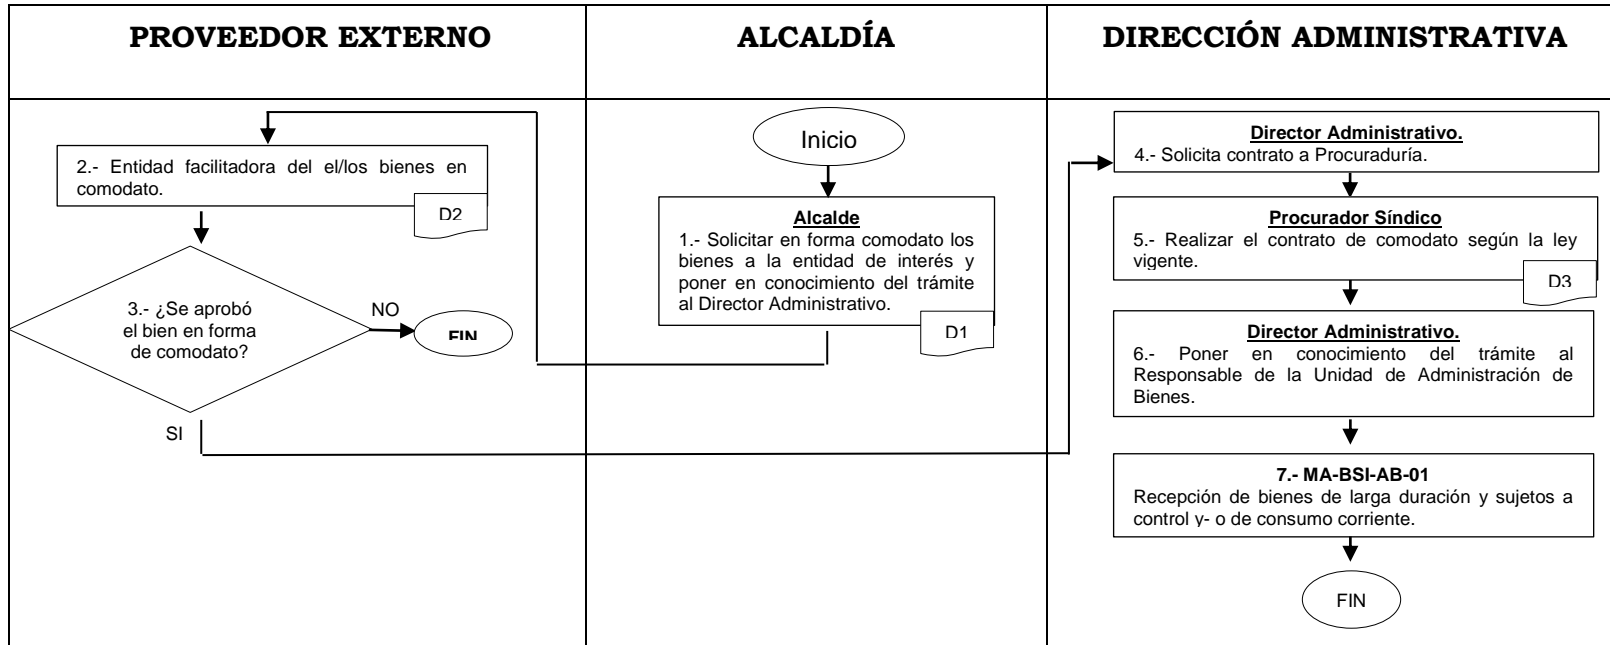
PROVEEDOR EXTERNO

ALCALDÍA

DIRECCIÓN ADMINISTRATIVA

Inicio

Alcalde
1.- Solicitar en forma comodato los bienes a la entidad de interés y poner en conocimiento del trámite al Director Administrativo.

D1

2.- Entidad facilitadora del el/los bienes en comodato.

D2

3.- ¿Se aprobó el bien en forma de comodato?

NO

FIN

SI

Director Administrativo.
4.- Solicita contrato a Procuraduría.

Procurador Síndico
5.- Realizar el contrato de comodato según la ley vigente.

D3

Director Administrativo.
6.- Poner en conocimiento del trámite al Responsable de la Unidad de Administración de Bienes.

7.- MA-BSI-AB-01
Recepción de bienes de larga duración y sujetos a control y- o de consumo corriente.

FIN